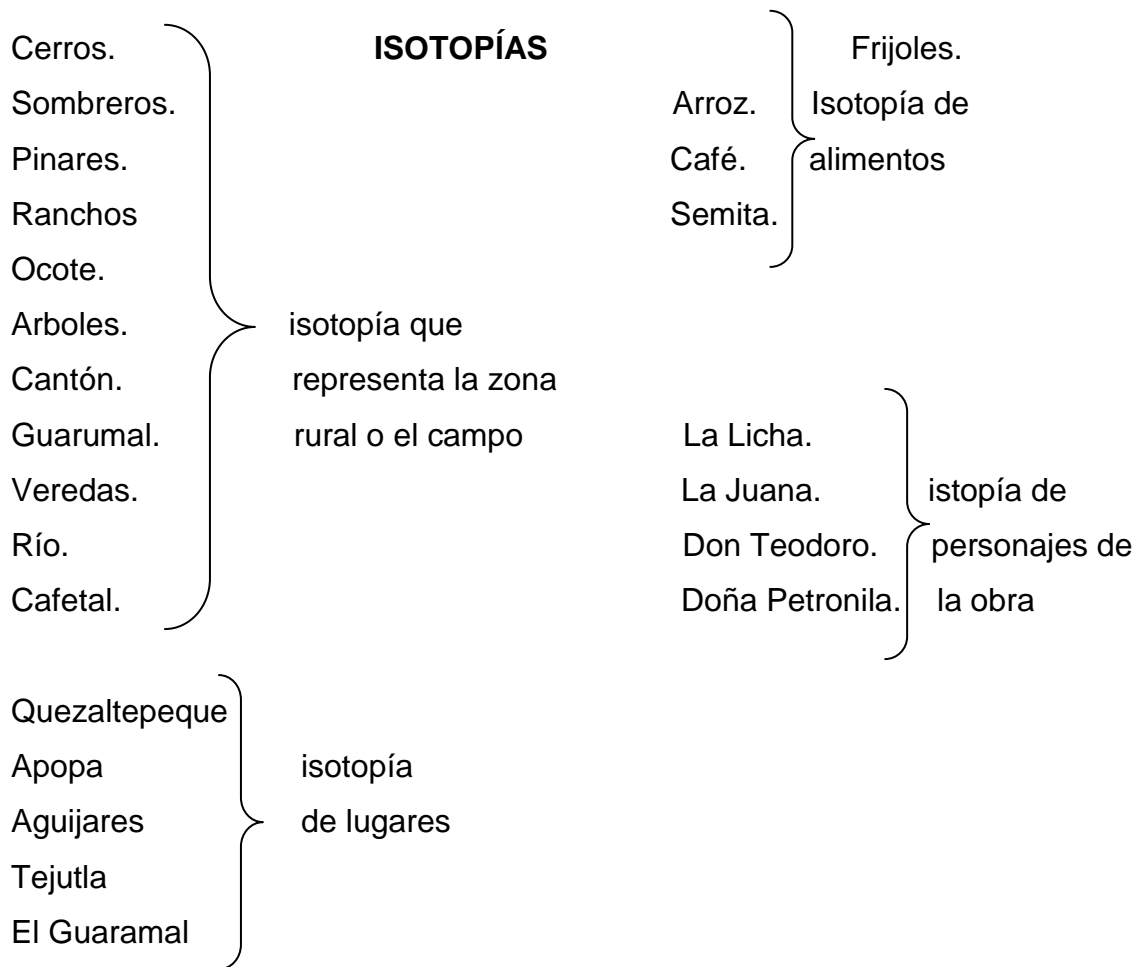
ISOTOPÍAS

Cerros.
Sombreros.
Pinares.
Ranchos
Ocote.
Arboles.
Cantón.
Guarumal.
Veredas.
Río.
Cafetal.

isotopía que representa la zona rural o el campo

Frijoles.
Arroz.
Café.
Semita.

Isotopía de alimentos

La Licha.
La Juana.
Don Teodoro.
Doña Petronila.

istopía de personajes de la obra

Quezaltepeque
Apopa
Aguijares
Tejutla
El Guaramal

isotopía de lugares